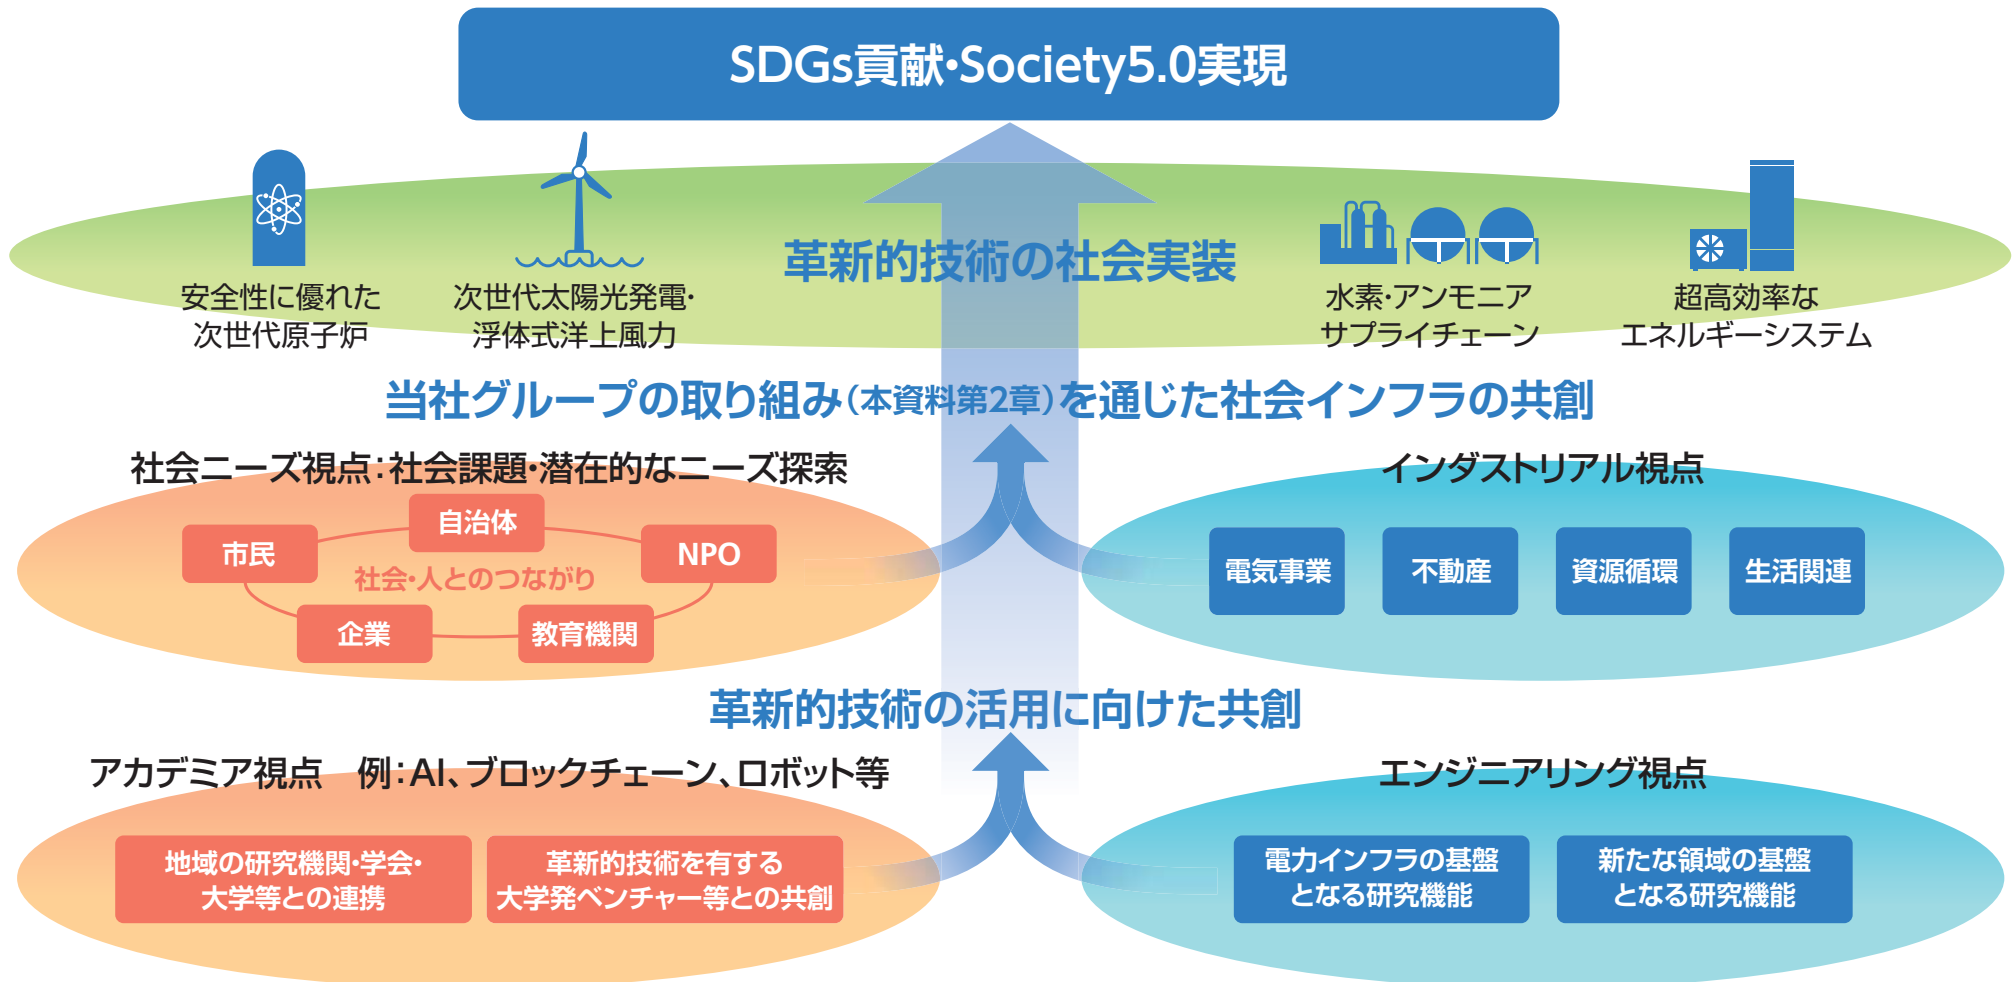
SDGs貢献·Society5.0実現

革新的技術の社会実装

安全性に優れた次世代原子炉

次世代太陽光発電·浮体式洋上風力

水素·アンモニアサプライチェーン

超高効率なエネルギーシステム

当社グループの取り組み(本資料第2章)を通じた社会インフラの共創

社会ニーズ視点:社会課題·潜在的なニーズ探索

自治体

市民

NPO

社会·人とのつながり

企業

教育機関

インダストリアル視点

電気事業

不動産

資源循環

生活関連

革新的技術の活用に向けた共創

アカデミア視点　例:AI、ブロックチェーン、ロボット等

地域の研究機関·学会·大学等との連携

革新的技術を有する大学発ベンチャー等との共創

エンジニアリング視点

電力インフラの基盤となる研究機能

新たな領域の基盤となる研究機能